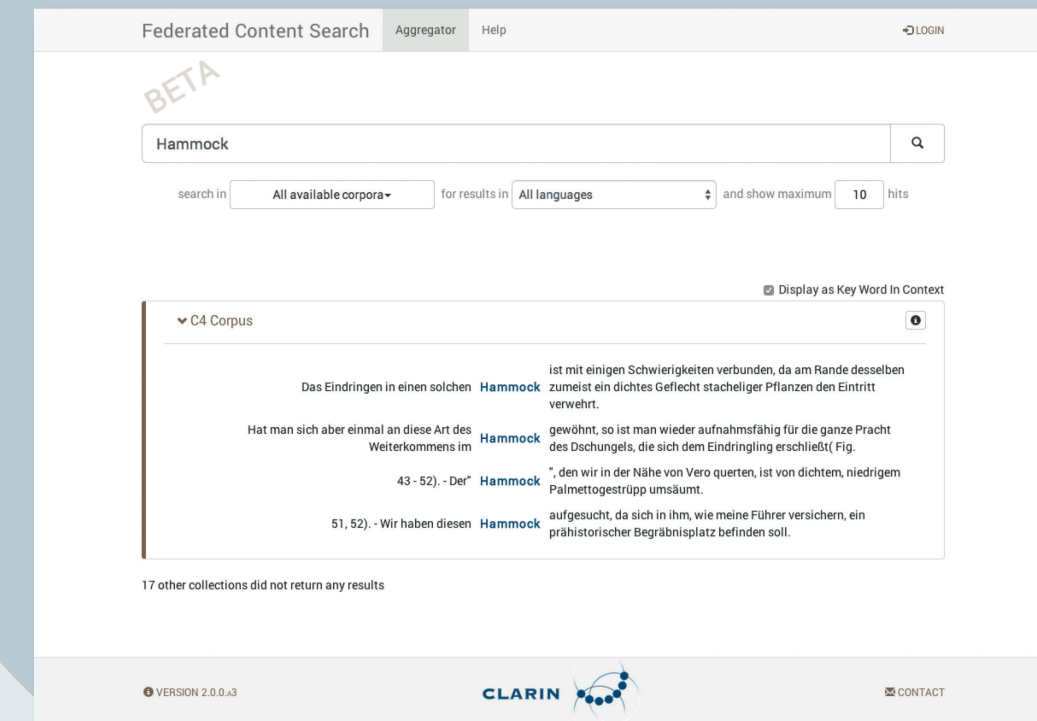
Federated Content Search Aggregator Help LOGIN

BETA

Hammock

search in All available corpora for results in All languages and show maximum 10 hits

Display as Key Word In Context

C4 Corpus

| | | |
|---|---|---|
| Das Eindringen in einen solchen | Hammock | ist mit einigen Schwierigkeiten verbunden, da am Rande desselben zumeist ein dichtes Geflecht stacheliger Pflanzen den Eintritt verwehrt. |
| Hat man sich aber einmal an diese Art des Weiterkommens im | Hammock | gewöhnt, so ist man wieder aufnahmsfähig für die ganze Pracht des Dschungels, die sich dem Eindringling erschließt( Fig. |
| 43 - 52). - Der" | Hammock | ", den wir in der Nähe von Vero querten, ist von dichtem, niedrigem Palmettogestrüpp umsäumt. |
| 51, 52). - Wir haben diesen | Hammock | aufgesucht, da sich in ihm, wie meine Führer versichern, ein prähistorischer Begräbnisplatz befinden soll. |

17 other collections did not return any results

VERSION 2.0.0.α3 CLARIN CONTACT